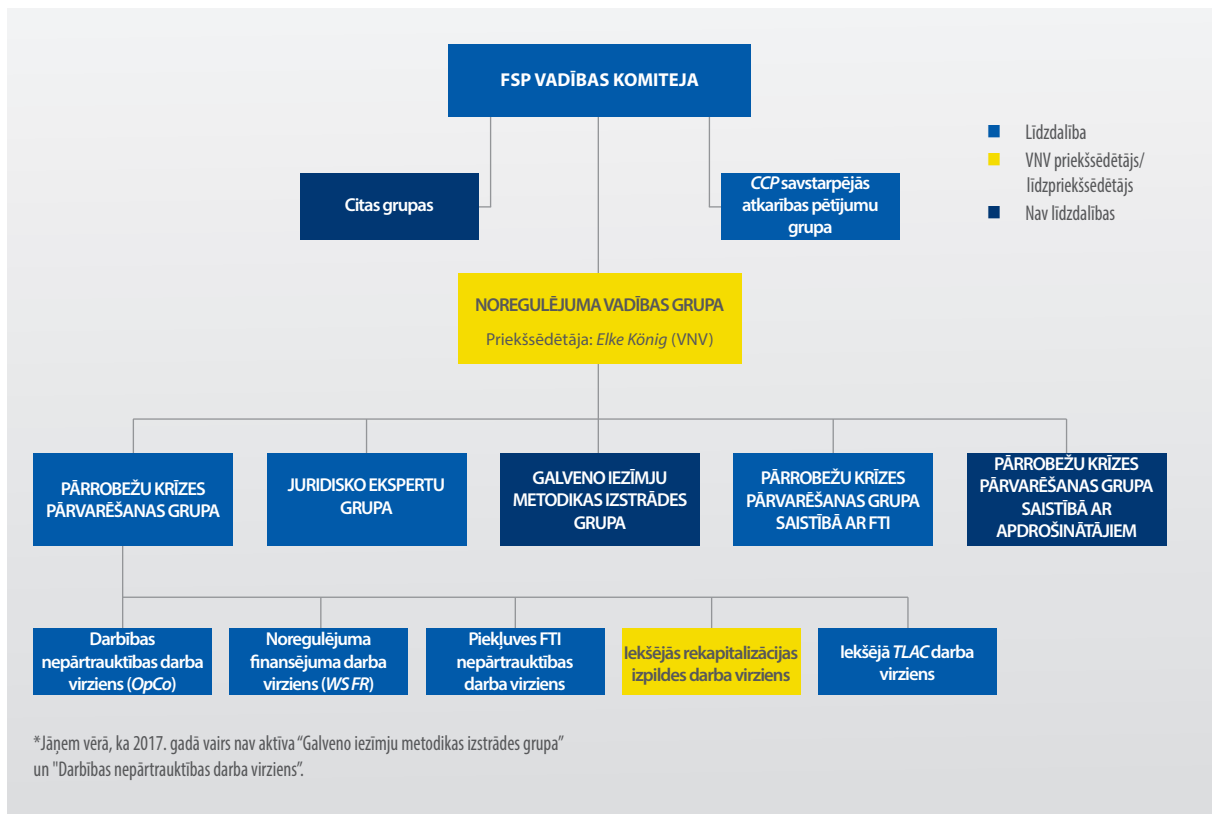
FSP VADĪBAS KOMITEJA

Līdzdalība
VNV priekšsēdētājs/ līdzpriekšsēdētājs
Nav līdzdalības

Citas grupas

CCP savstarpējās atkarības pētījumu grupa

NOREGULĒJUMA VADĪBAS GRUPA
Priekšsēdētāja: Elke König (VNV)

PĀRROBEŽU KRĪZES PĀRVARĒŠANAS GRUPA

JURIDISKO EKSPERTU GRUPA

GALVENO IEZĪMJU METODIKAS IZSTRĀDES GRUPA

PĀRROBEŽU KRĪZES PĀRVARĒŠANAS GRUPA SAISTĪBĀ AR FTI

PĀRROBEŽU KRĪZES PĀRVARĒŠANAS GRUPA SAISTĪBĀ AR APDROŠINĀTĀJIEM

Darbības nepārtrauktības darba virziens (OpCo)

Noregulējuma finansējuma darba virziens (WS FR)

Piekļuves FTI nepārtrauktības darba virziens

Iekšējās rekapitalizācijas izpildes darba virziens

Iekšējā TLAC darba virziens

*Jāņem vērā, ka 2017. gadā vairs nav aktīva "Galveno iezīmju metodikas izstrādes grupa" un "Darbības nepārtrauktības darba virziens".